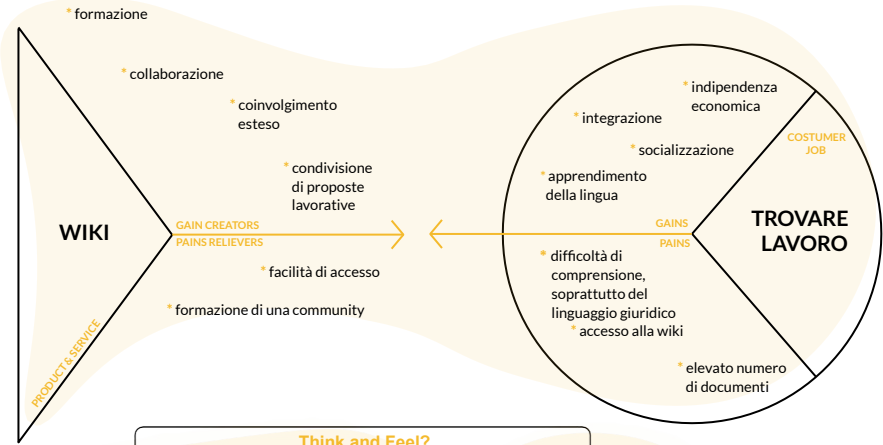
* formazione

* collaborazione

* coinvolgimento esteso

* condivisione di proposte lavorative

WIKI

GAIN CREATORS
PAINS RELIEVERS

* facilità di accesso

* formazione di una community

PRODUCT & SERVICE

* indipendenza economica

* integrazione

COSTUMER JOB

* socializzazione

* apprendimento della lingua

GAINS
PAINS

TROVARE LAVORO

* difficoltà di comprensione, soprattutto del linguaggio giuridico

* accesso alla wiki

* elevato numero di documenti

Think and Feel?